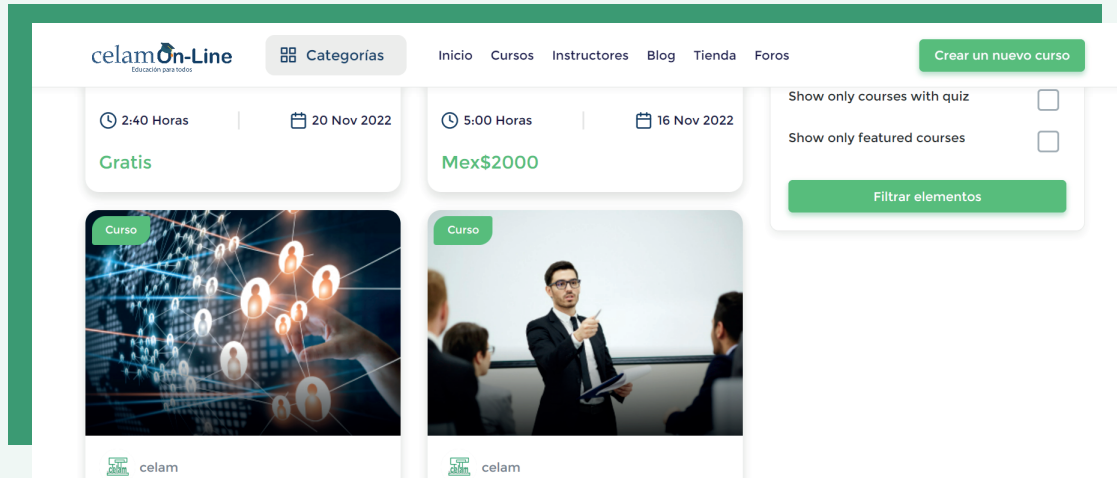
celamOn-Line
Educación para todos

Categorías

Inicio Cursos Instructores Blog Tienda Foros

Crear un nuevo curso

2:40 Horas

20 Nov 2022

Gratis

5:00 Horas

16 Nov 2022

Mex$2000

Show only courses with quiz

Show only featured courses

Filtrar elementos

Curso

Curso

celam

celam